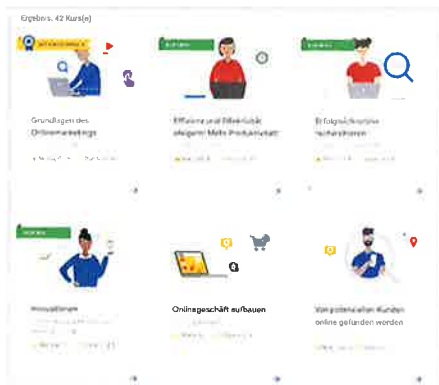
Ergebnis: 42 Kurs(e)

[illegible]

Grundlagen des Onlinemarketings

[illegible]

Effizienz und Effektivität steigern: Mehr Produktivität

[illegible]

Erfolgreiche Online-Recherchieren

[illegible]

Innovationen

Onlinegeschäft aufbauen

Von potenziellen Kunden online gefunden werden